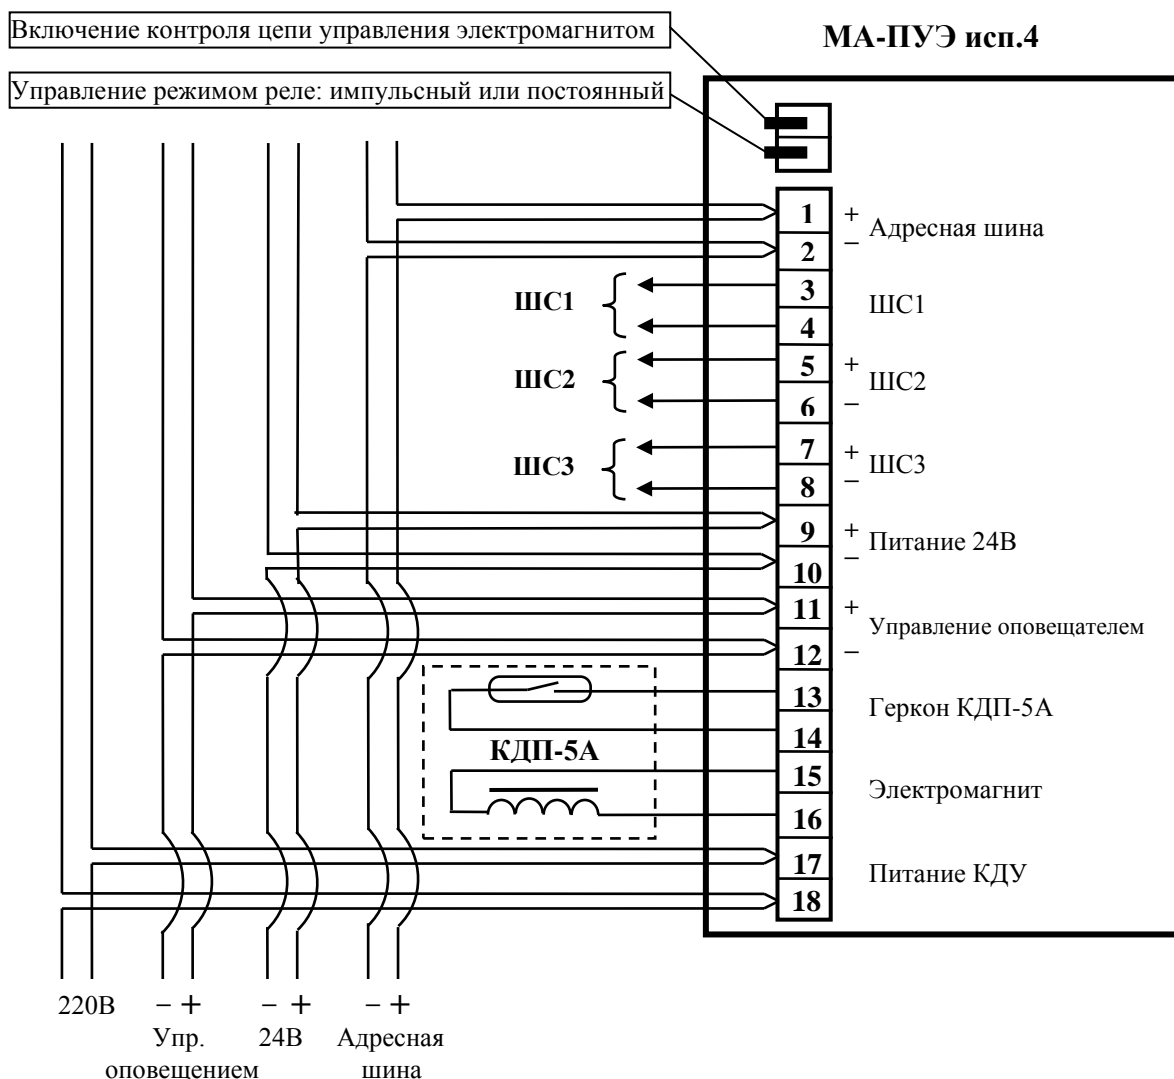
Включение контроля цепи управления электромагнитом

МА-ПУЭ исп.4

Управление режимом реле: импульсный или постоянный

1 + Адресная шина
2 –
ШС1 3 ШС1
4
ШС2 5 + ШС2
6 –
ШС3 7 + ШС3
8 –
9 + Питание 24В
10 –
11 + Управление оповещателем
12 –
13 Геркон КДП-5А
14
КДП-5А
15 Электромагнит
16
17 Питание КДУ
18

220В – + Упр. оповещением – + 24В – + Адресная шина